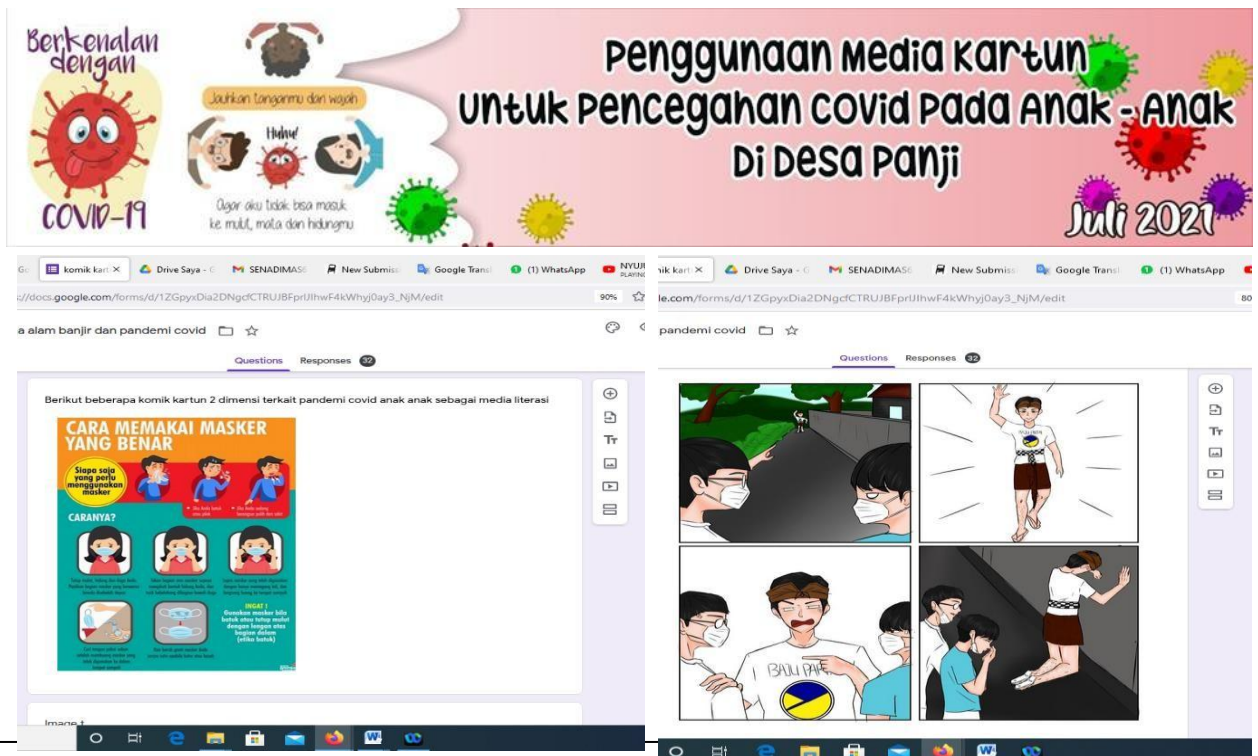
Berkenalan dengan
COVID-19
Jauhkan tanganmu dari wajah
Huhu!
Agar aku tidak bisa masuk ke mulut, mata dan hidungmu

Penggunaan Media Kartun Untuk Pencegahan Covid Pada Anak - Anak Di Desa Panji
Juli 2021

komik kart × | Drive Saya - | SENADIMAS | New Submiss | Google Transl | (1) WhatsApp | NYUJI
://docs.google.com/forms/d/1ZGpyxDia2DNgcfCTRUJBFprIJlhwF4kWhyj0ay3_NjM/edit 90%
a alam banjir dan pandemi covid
Questions Responses 32

Berikut beberapa komik kartun 2 dimensi terkait pandemi covid anak anak sebagai media literasi

CARA MEMAKAI MASKER YANG BENAR
Siapa saja yang perlu menggunakan masker
CARANYA?
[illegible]
INGAT ! Gunakan masker bila batuk atau tutup mulut dengan lengan atas bagian dalam (etika batuk)
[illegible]

Image 1

komik kart × | Drive Saya - | SENADIMAS | New Submiss | Google Transl | (1) WhatsApp
le.com/forms/d/1ZGpyxDia2DNgcfCTRUJBFprIJlhwF4kWhyj0ay3_NjM/edit 80
pandemi covid
Questions Responses 32

BAJU PAN